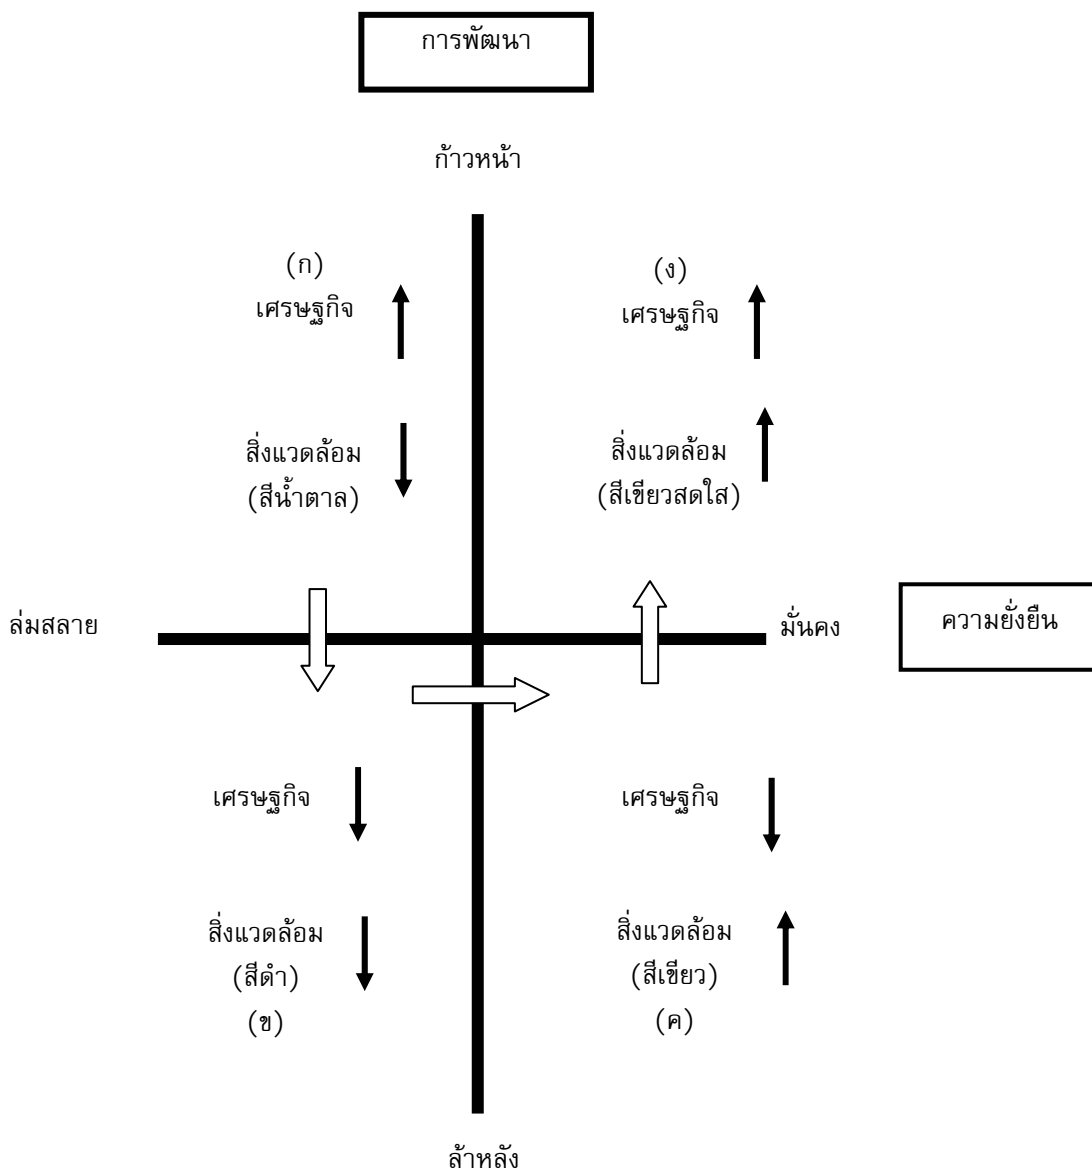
การพัฒนา

ก้าวหน้า

(ก)
เศรษฐกิจ

สิ่งแวดล้อม
(สีน้ำตาล)

(ง)
เศรษฐกิจ

สิ่งแวดล้อม
(สีเขียวสดใส)

ล่มสลาย

มั่นคง

ความยั่งยืน

เศรษฐกิจ

สิ่งแวดล้อม
(สีดำ)
(ข)

เศรษฐกิจ

สิ่งแวดล้อม
(สีเขียว)
(ค)

ล้าหลัง